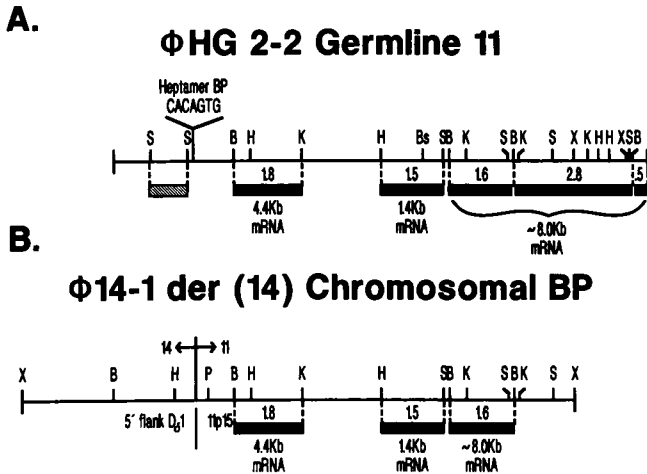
A.

ΦHG 2-2 Germline 11

Heptamer BP
CACAGTG

S S B H K H Bs SB K SBK S X K H H XSB

1.8
4.4Kb
mRNA

1.5
1.4Kb
mRNA

1.6 2.8 .5
~8.0Kb
mRNA

B.

Φ14-1 der (14) Chromosomal BP

14 ← → 11

X B H P B H K H SB K SBK S X

5´ flank $D_\delta1$

11p15

1.8
4.4Kb
mRNA

1.5
1.4Kb
mRNA

1.6
~8.0Kb
mRNA